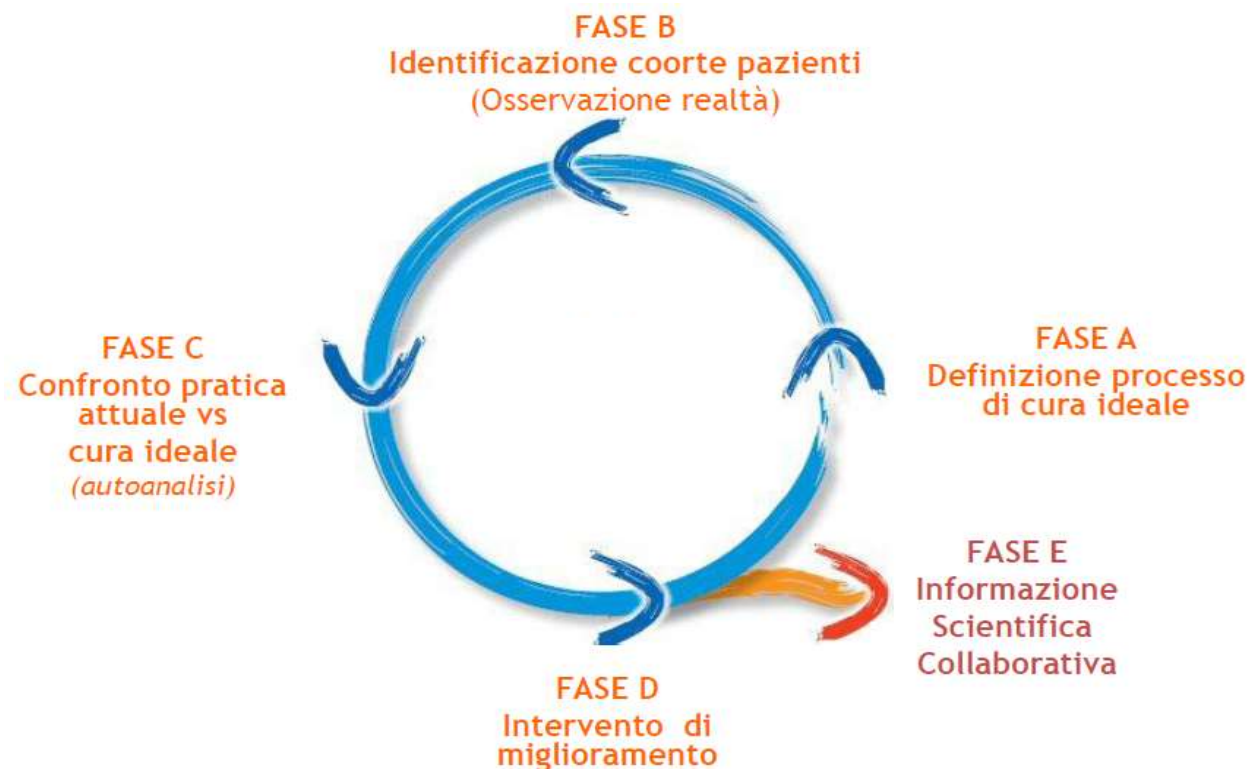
FASE B
Identificazione coorte pazienti
(Osservazione realtà)

FASE C
Confronto pratica attuale vs cura ideale
(autoanalisi)

FASE A
Definizione processo di cura ideale

FASE E
Informazione Scientifica Collaborativa

FASE D
Intervento di miglioramento